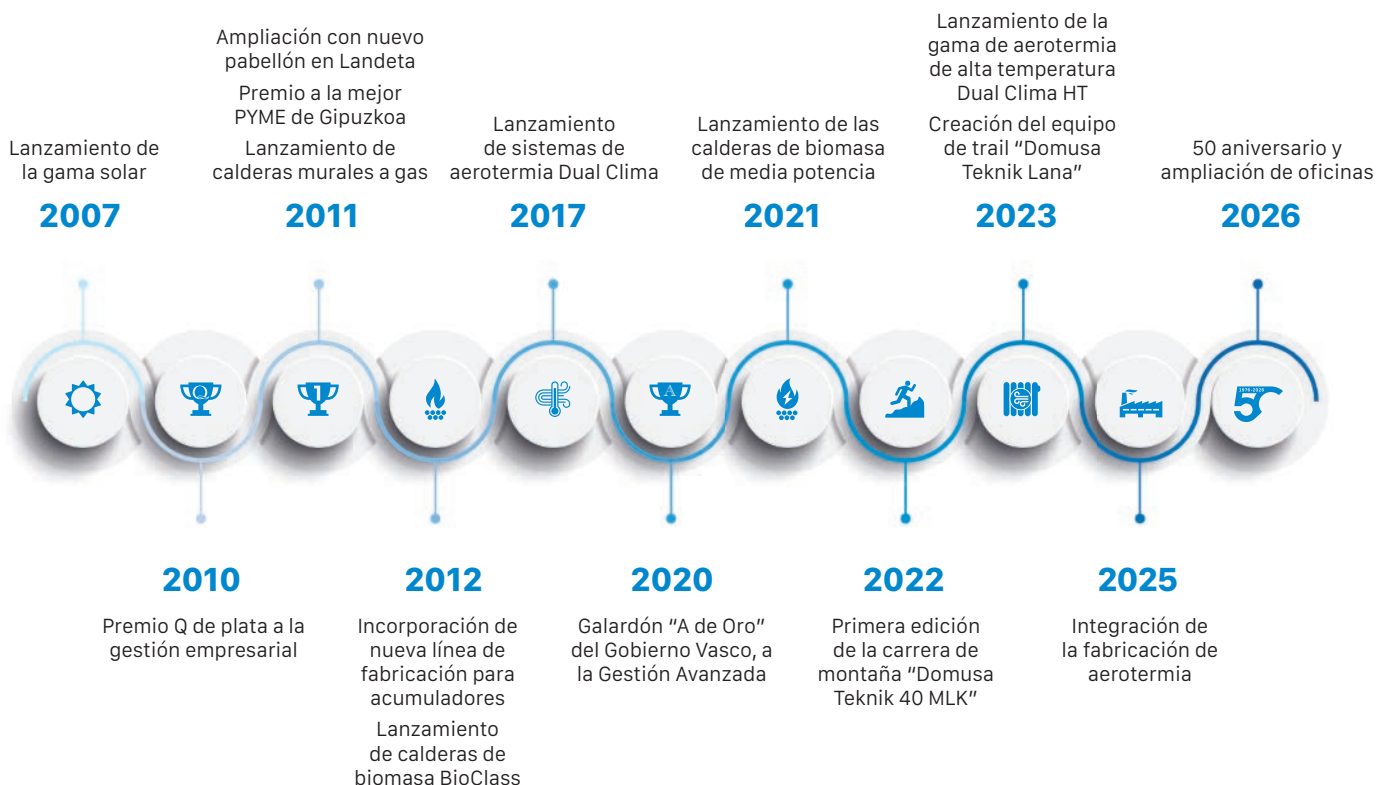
Lanzamiento de la gama solar

2007

Ampliación con nuevo pabellón en Landeta

Premio a la mejor PYME de Gipuzkoa

Lanzamiento de calderas murales a gas

2011

Lanzamiento de sistemas de aerotermia Dual Clima

2017

Lanzamiento de las calderas de biomasa de media potencia

2021

Lanzamiento de la gama de aerotermia de alta temperatura Dual Clima HT

Creación del equipo de trail "Domusa Teknik Lana"

2023

50 aniversario y ampliación de oficinas

2026

Q

1

A

1976-2026

5

2010

Premio Q de plata a la gestión empresarial

2012

Incorporación de nueva línea de fabricación para acumuladores

Lanzamiento de calderas de biomasa BioClass

2020

Galardón "A de Oro" del Gobierno Vasco, a la Gestión Avanzada

2022

Primera edición de la carrera de montaña "Domusa Teknik 40 MLK"

2025

Integración de la fabricación de aerotermia